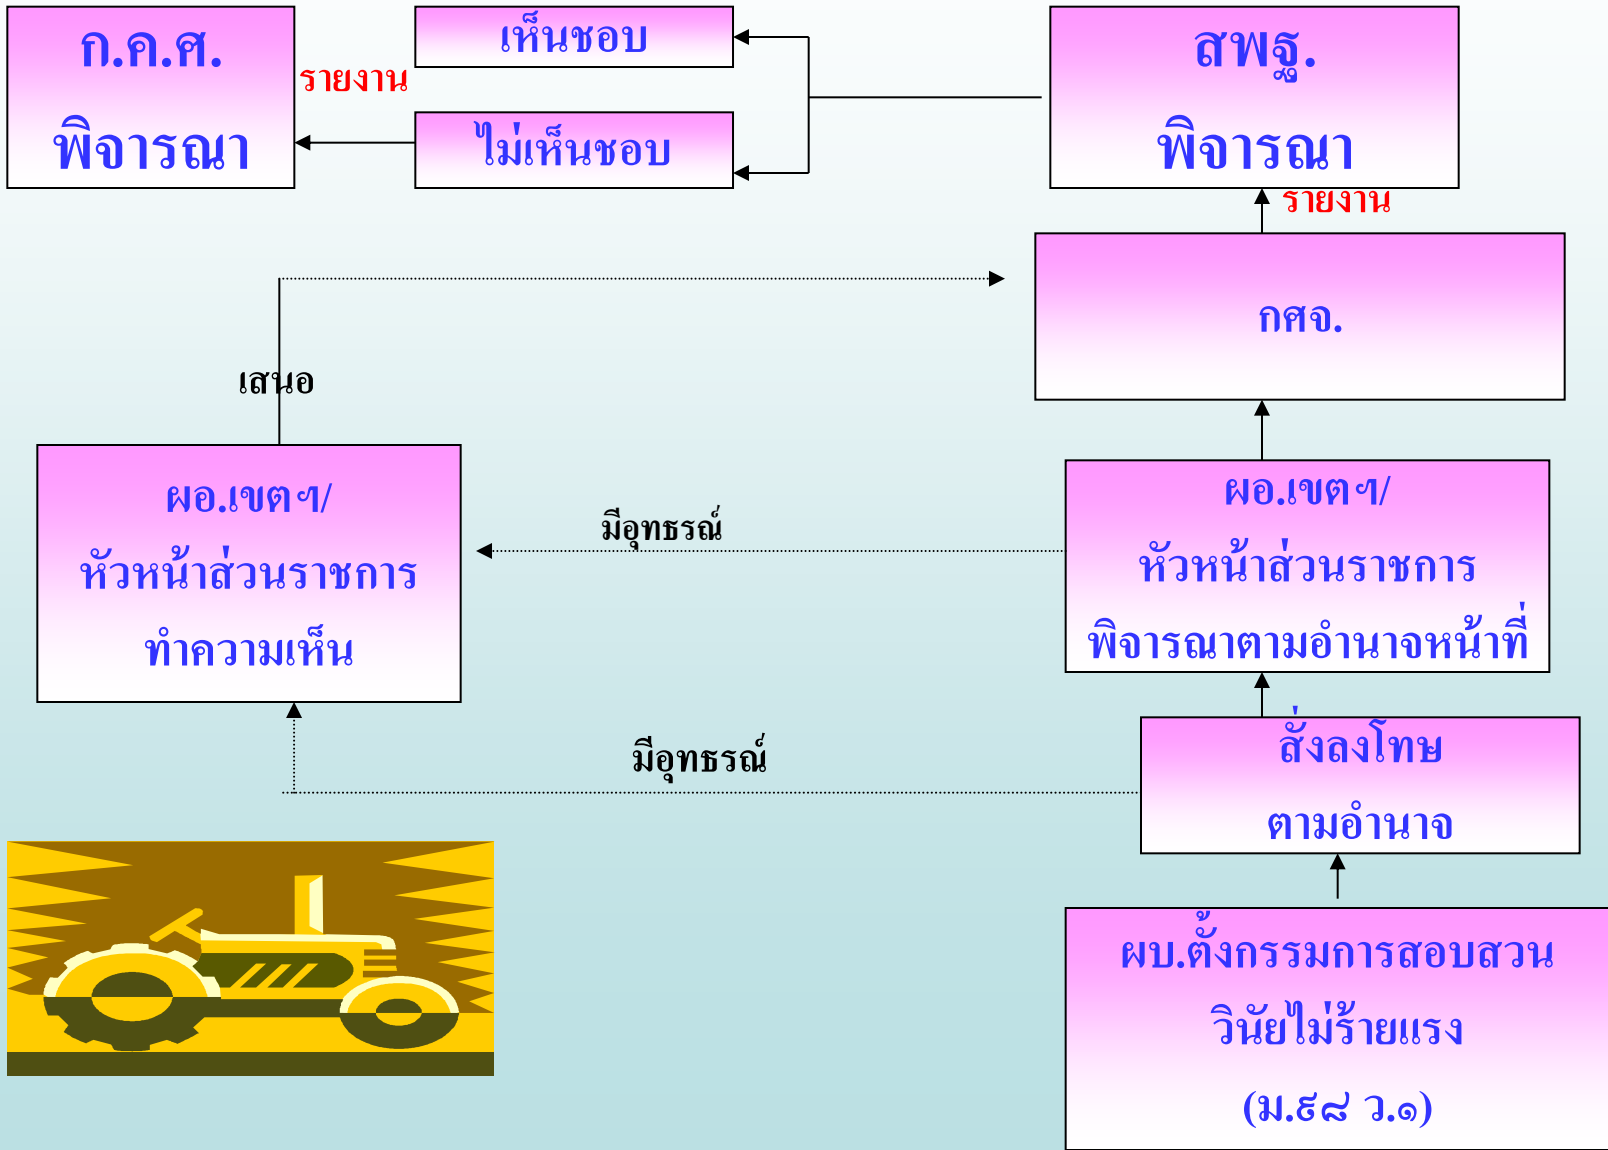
ก.ค.ศ.
พิจารณา

รายงาน

เห็นชอบ

ไม่เห็นชอบ

สพฐ.
พิจารณา

รายงาน

กศจ.

เสนอ

ผอ.เขตฯ/
หัวหน้าส่วนราชการ
ทำความเห็น

มีอุทธรณ์

ผอ.เขตฯ/
หัวหน้าส่วนราชการ
พิจารณาตามอำนาจหน้าที่

มีอุทธรณ์

สั่งลงโทษ
ตามอำนาจ

ผบ.ตั้งกรรมการสอบสวน
วินัยไม่ร้ายแรง
(ม.๙๘ ว.๑)